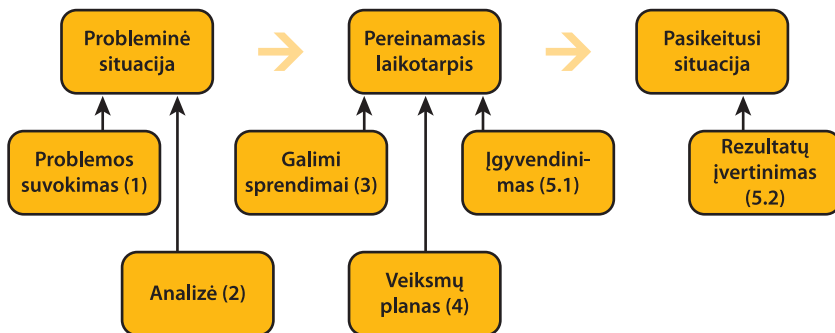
Probleminė situacija

Pereinamasis laikotarpis

Pasikeitusi situacija

Problemos suvokimas (1)

Analizė (2)

Galimi sprendimai (3)

Veiksmų planas (4)

Įgyvendinimas (5.1)

Rezultatų įvertinimas (5.2)